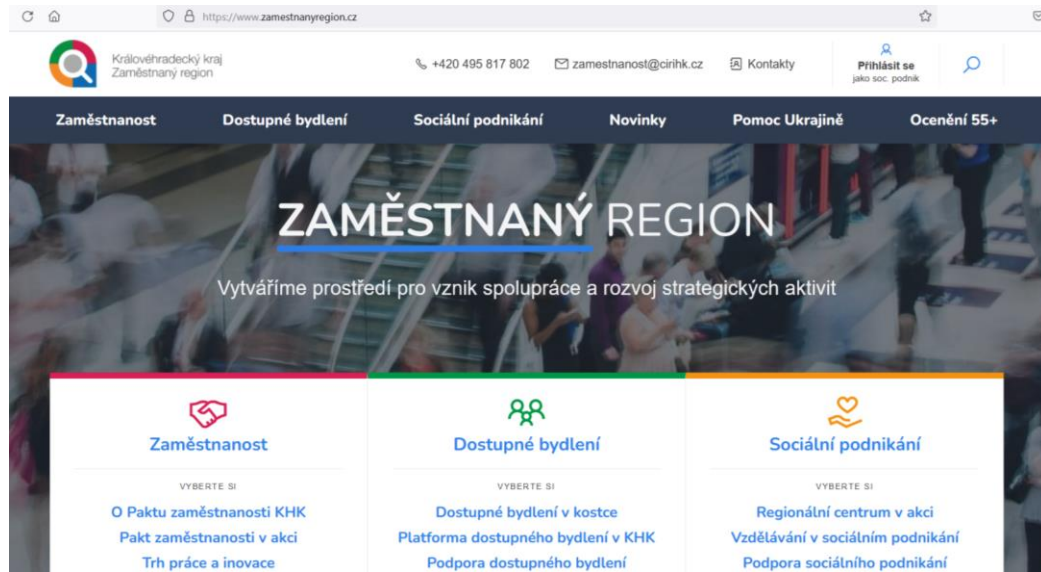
https://www.zamestnanyregion.cz

Královéhradecký kraj
Zaměstnaný region

+420 495 817 802
zamestnanost@cirihk.cz
Kontakty
Přihlásit se
jako soc. podnik

Zaměstnanost
Dostupné bydlení
Sociální podnikání
Novinky
Pomoc Ukrajině
Ocenění 55+

ZAMĚSTNANÝ REGION

Vytváříme prostředí pro vznik spolupráce a rozvoj strategických aktivit

Zaměstnanost
VYBERTE SI
O Paktu zaměstnanosti KHK
Pakt zaměstnanosti v akci
Trh práce a inovace

Dostupné bydlení
VYBERTE SI
Dostupné bydlení v kostce
Platforma dostupného bydlení v KHK
Podpora dostupného bydlení

Sociální podnikání
VYBERTE SI
Regionální centrum v akci
Vzdělávání v sociálním podnikání
Podpora sociálního podnikání